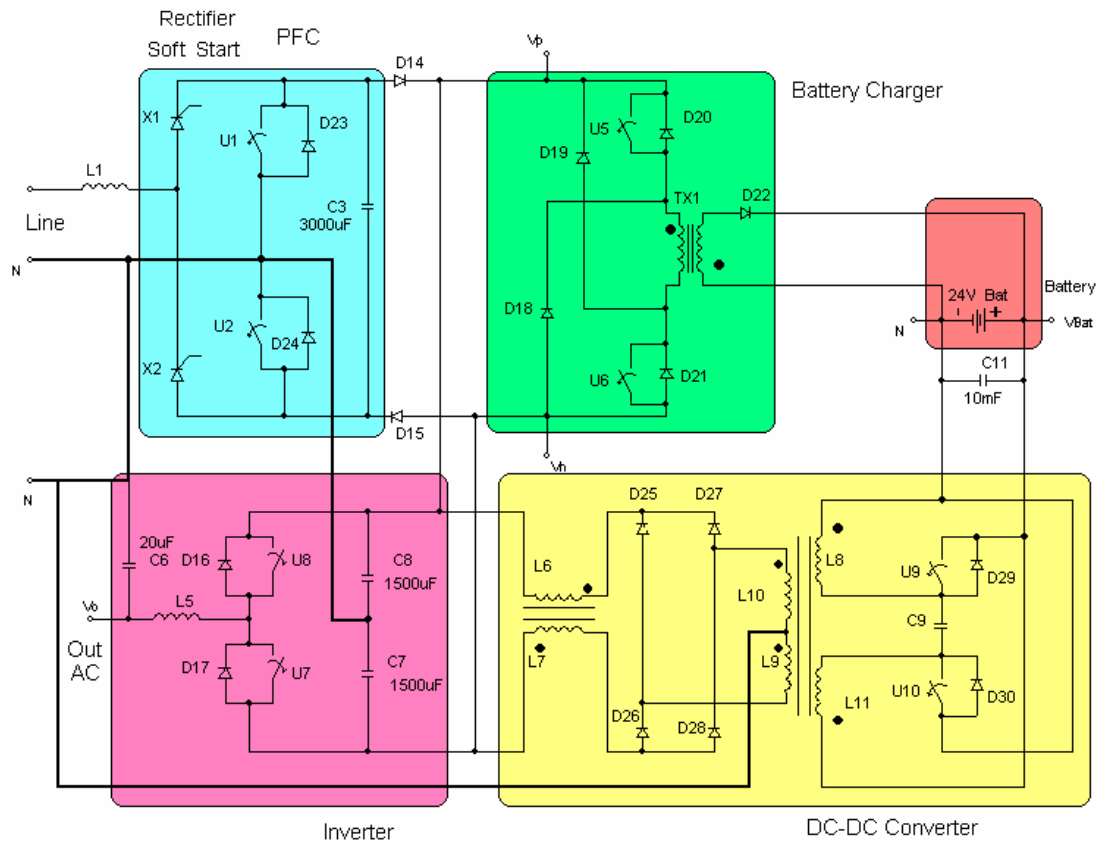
Rectifier
Soft Start
PFC
D14
Vp
Battery Charger
X1
U1
D23
U5
D20
D19
L1
TX1
D22
C3
3000uF
Line
N
D18
24V Bat
Battery
N
VBat
U2
D24
X2
U6
D21
C11
10mF
D15
Vn
N
D25
D27
20uF
C6
D16
U8
C8
1500uF
L6
L8
U9
D29
Vo
L5
L10
C9
Out
AC
L7
L9
D17
U7
C7
1500uF
L11
U10
D30
D26
D28
Inverter
DC-DC Converter